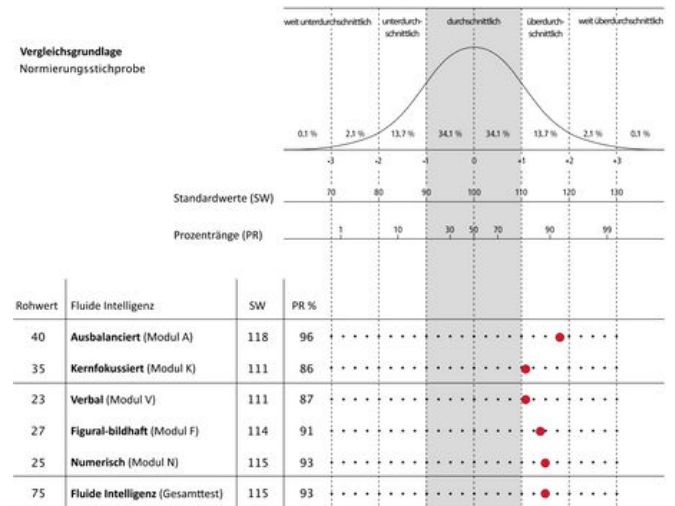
weit unterdurchschnittlich | unterdurchschnittlich | durchschnittlich | überdurchschnittlich | weit überdurchschnittlich

**Vergleichsgrundlage**
Normierungsstichprobe

0,1 % | 2,1 % | 13,7 % | 34,1 % | 34,1 % | 13,7 % | 2,1 % | 0,1 %

-3 | -2 | -1 | 0 | +1 | +2 | +3

Standardwerte (SW): 70 | 80 | 90 | 100 | 110 | 120 | 130

Prozentränge (PR): 1 | 10 | 30 | 50 | 70 | 90 | 99

| Rohwert | Fluide Intelligenz | SW | PR % |
|---|---|---|---|
| 40 | **Ausbalanciert** (Modul A) | 118 | 96 |
| 35 | **Kernfokussiert** (Modul K) | 111 | 86 |
| 23 | **Verbal** (Modul V) | 111 | 87 |
| 27 | **Figural-bildhaft** (Modul F) | 114 | 91 |
| 25 | **Numerisch** (Modul N) | 115 | 93 |
| 75 | **Fluide Intelligenz** (Gesamttest) | 115 | 93 |